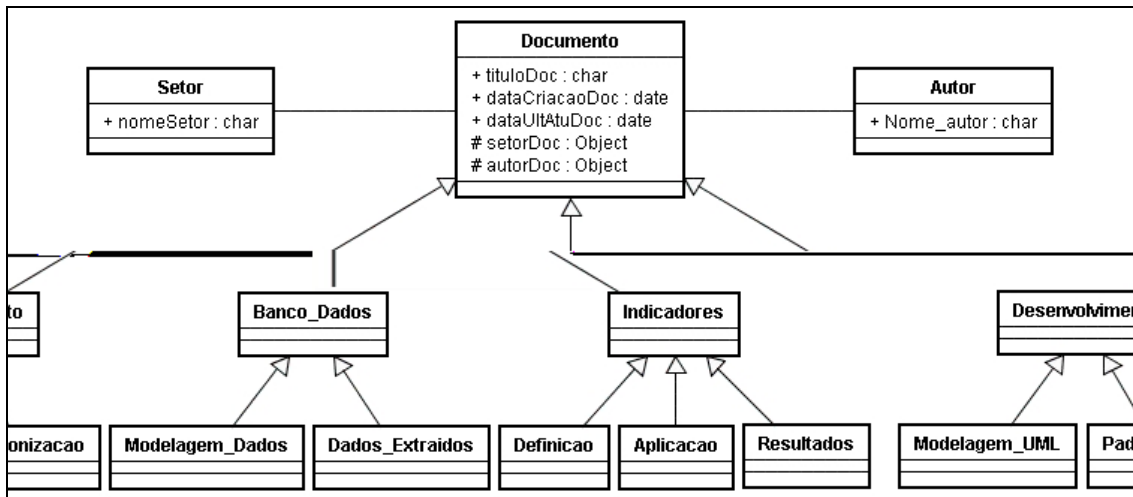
Documento
+ tituloDoc : char
+ dataCriacaoDoc : date
+ dataUltAtuDoc : date
# setorDoc : Object
# autorDoc : Object

Setor
+ nomeSetor : char

Autor
+ Nome_autor : char

to

Banco_Dados

Indicadores

Desenvolvimen

onizacao

Modelagem_Dados

Dados_Extraidos

Definicao

Aplicacao

Resultados

Modelagem_UML

Pad